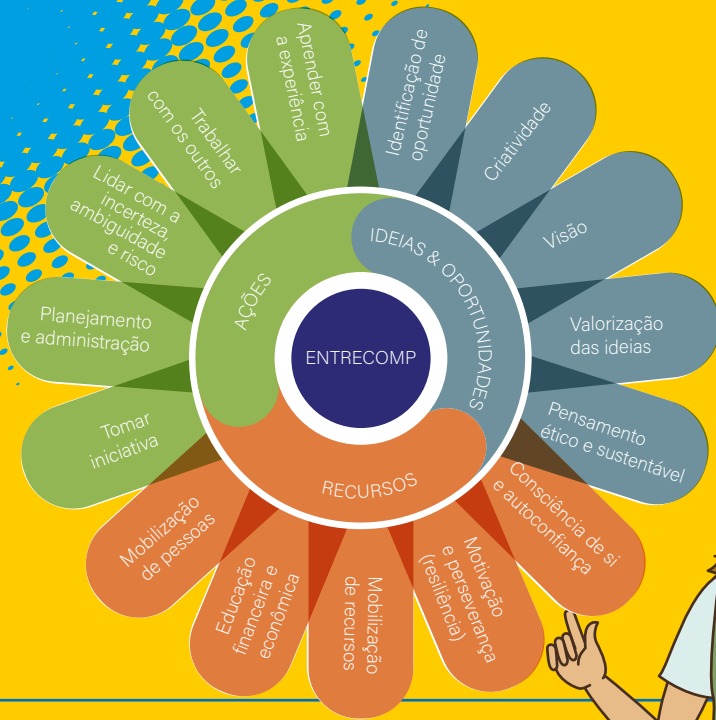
ENTRECOMP

IDEIAS & OPORTUNIDADES

Identificação de oportunidade

Criatividade

Visão

Valorização das ideias

Pensamento ético e sustentável

RECURSOS

Consciência de si e autoconfiança

Motivação e perseverança (resiliência)

Mobilização de recursos

Educação financeira e econômica

Mobilização de pessoas

AÇÕES

Tomar iniciativa

Planejamento e administração

Lidar com a incerteza, ambiguidade e risco

Trabalhar com os outros

Aprender com a experiência